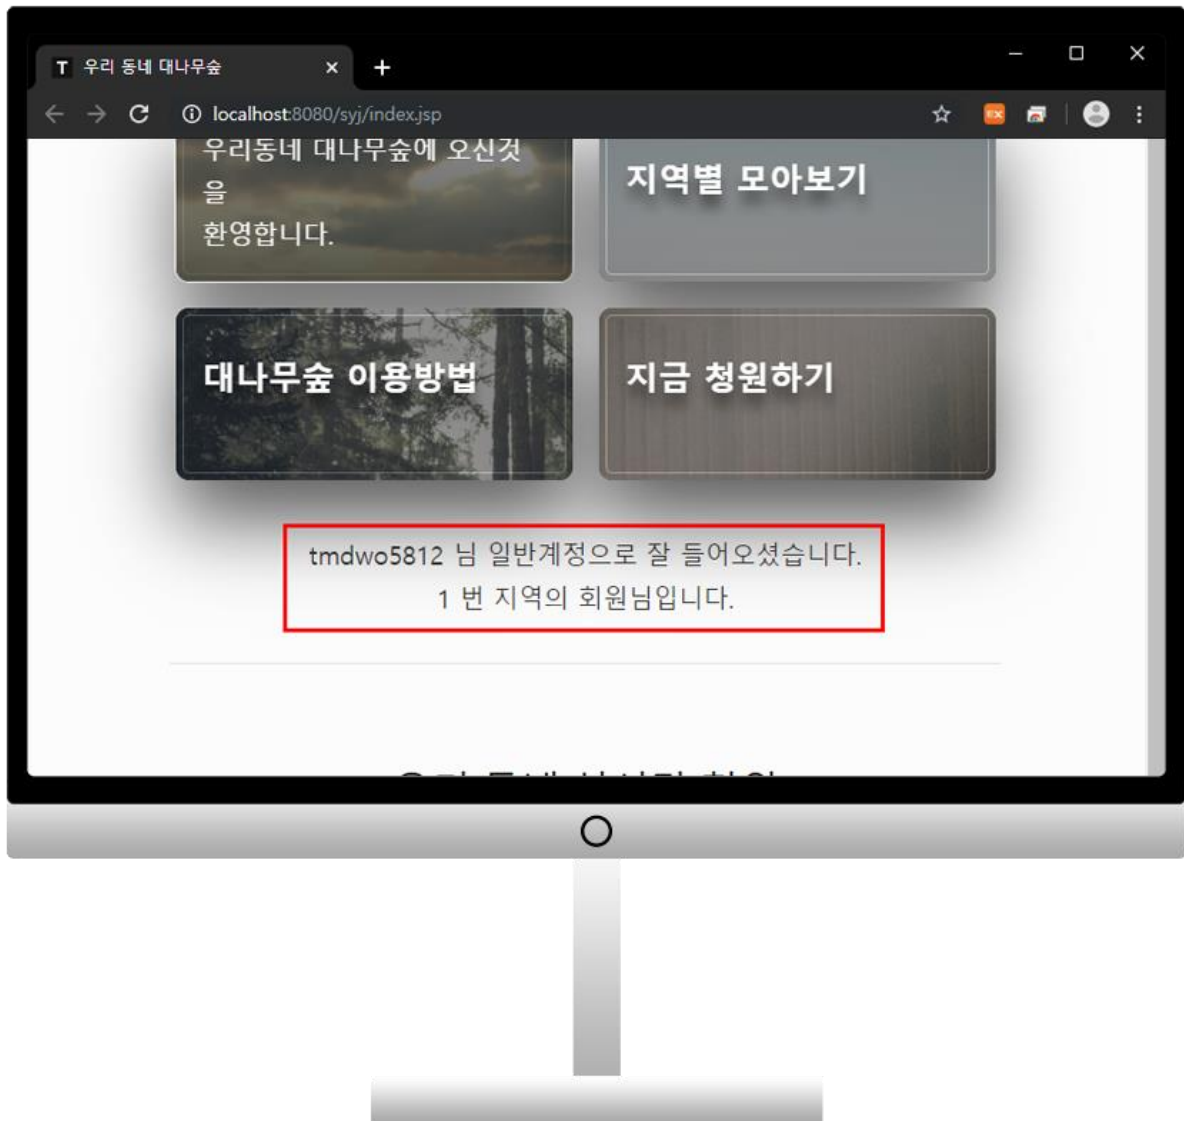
우리 동네 대나무숲

localhost:8080/syj/index.jsp

우리동네 대나무숲에 오신것을
환영합니다.

지역별 모아보기

대나무숲 이용방법

지금 청원하기

tmdwo5812 님 일반계정으로 잘 들어오셨습니다.
1 번 지역의 회원님입니다.

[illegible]